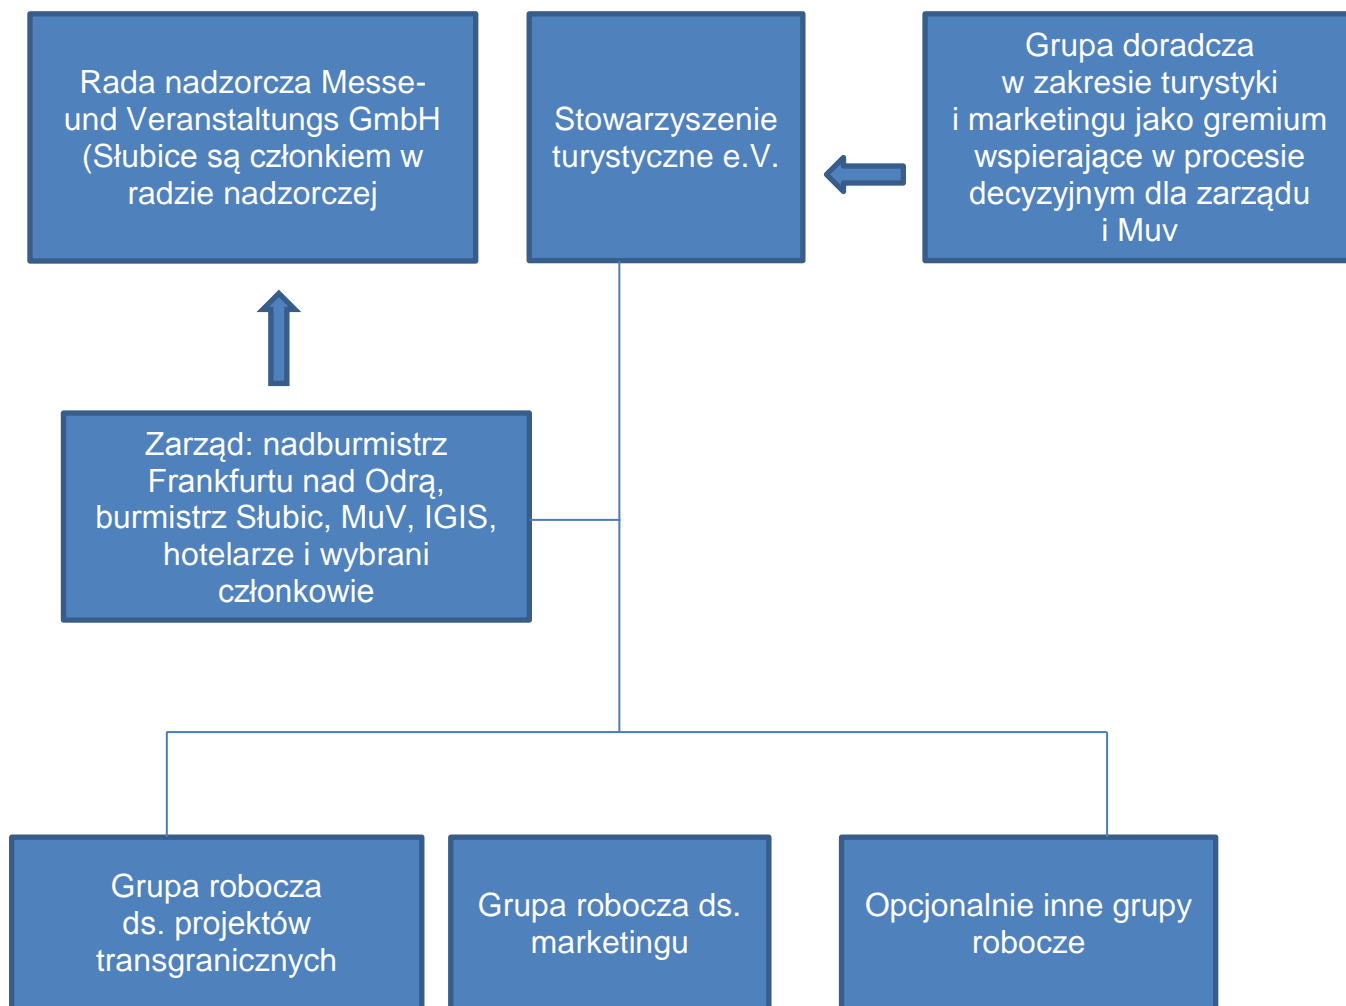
Rada nadzorcza Messe- und Veranstaltungs GmbH (Słubice są członkiem w radzie nadzorczej

Stowarzyszenie turystyczne e.V.

Grupa doradcza w zakresie turystyki i marketingu jako gremium wspierające w procesie decyzyjnym dla zarządu i Muv

Zarząd: nadburmistrz Frankfurtu nad Odrą, burmistrz Słubic, MuV, IGIS, hotelarze i wybrani członkowie

Grupa robocza ds. projektów transgranicznych

Grupa robocza ds. marketingu

Opcjonalnie inne grupy robocze